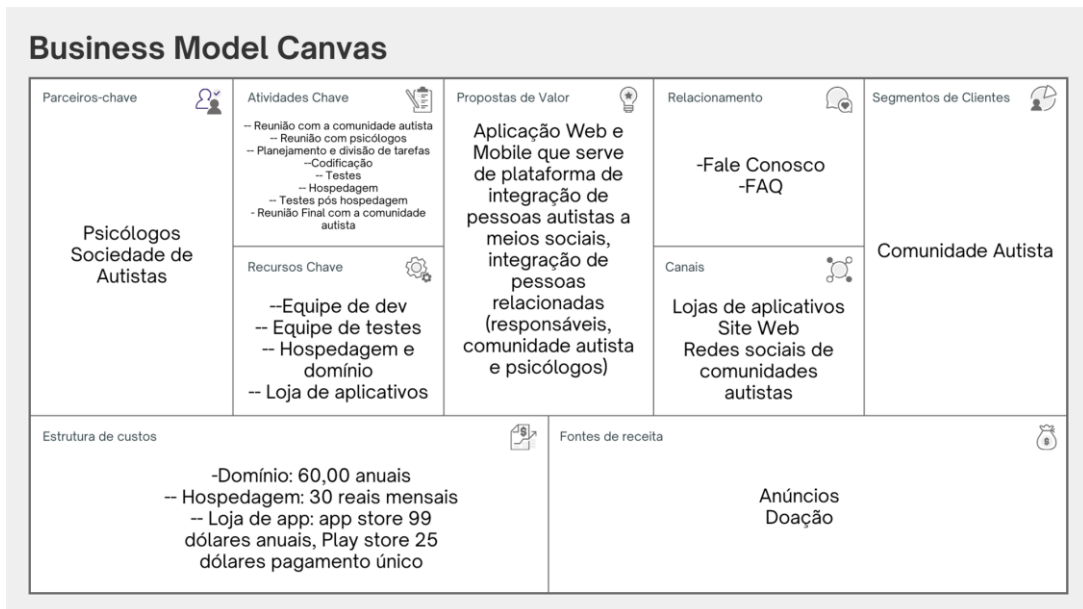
Business Model Canvas

Parceiros-chave

Psicólogos
Sociedade de Autistas

Atividades Chave

-- Reunião com a comunidade autista
-- Reunião com psicólogos
-- Planejamento e divisão de tarefas
--Codificação
-- Testes
-- Hospedagem
-- Testes pós hospedagem
- Reunião Final com a comunidade autista

Recursos Chave

--Equipe de dev
-- Equipe de testes
-- Hospedagem e domínio
-- Loja de aplicativos

Propostas de Valor

Aplicação Web e Mobile que serve de plataforma de integração de pessoas autistas a meios sociais, integração de pessoas relacionadas (responsáveis, comunidade autista e psicólogos)

Relacionamento

-Fale Conosco
-FAQ

Canais

Lojas de aplicativos
Site Web
Redes sociais de comunidades autistas

Segmentos de Clientes

Comunidade Autista

Estrutura de custos

-Domínio: 60,00 anuais
-- Hospedagem: 30 reais mensais
-- Loja de app: app store 99 dólares anuais, Play store 25 dólares pagamento único

Fontes de receita

Anúncios
Doação